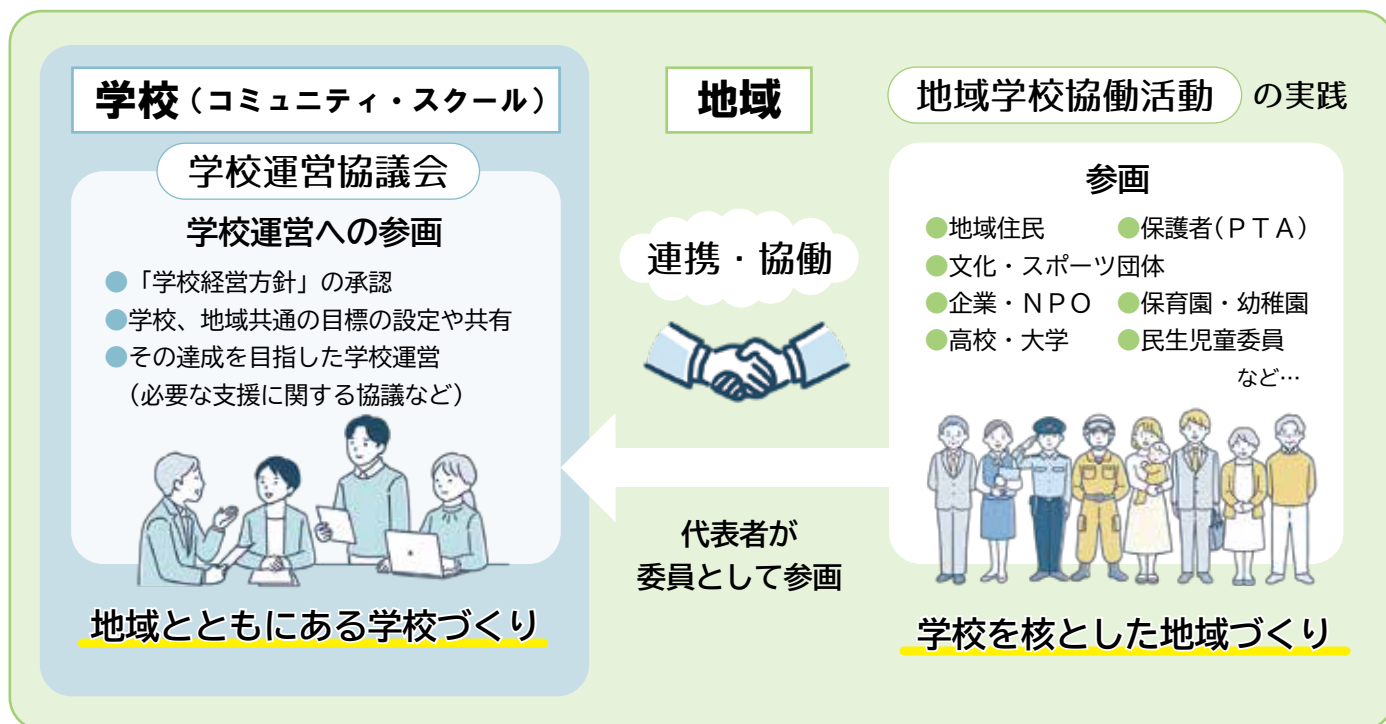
学校（コミュニティ・スクール）

学校運営協議会

学校運営への参画

●「学校経営方針」の承認
●学校、地域共通の目標の設定や共有
●その達成を目指した学校運営（必要な支援に関する協議など）

地域とともにある学校づくり

地域

連携・協働

代表者が委員として参画

地域学校協働活動の実践

参画

●地域住民 ●保護者（ＰＴＡ）
●文化・スポーツ団体
●企業・ＮＰＯ ●保育園・幼稚園
●高校・大学 ●民生児童委員
など…

学校を核とした地域づくり